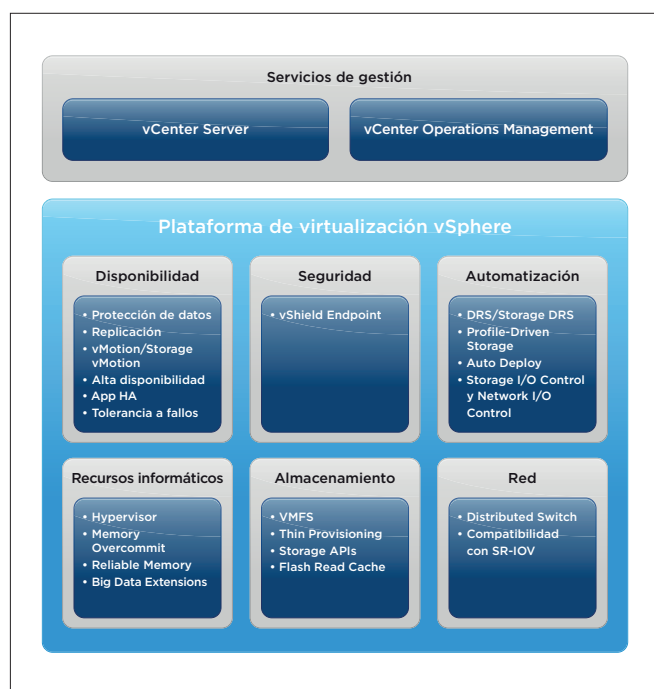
Servicios de gestión

vCenter Server

vCenter Operations Management

Plataforma de virtualización vSphere

Disponibilidad

• Protección de datos
• Replicación
• vMotion/Storage vMotion
• Alta disponibilidad
• App HA
• Tolerancia a fallos

Seguridad

• vShield Endpoint

Automatización

• DRS/Storage DRS
• Profile-Driven Storage
• Auto Deploy
• Storage I/O Control y Network I/O Control

Recursos informáticos

• Hypervisor
• Memory Overcommit
• Reliable Memory
• Big Data Extensions

Almacenamiento

• VMFS
• Thin Provisioning
• Storage APIs
• Flash Read Cache

Red

• Distributed Switch
• Compatibilidad con SR-IOV